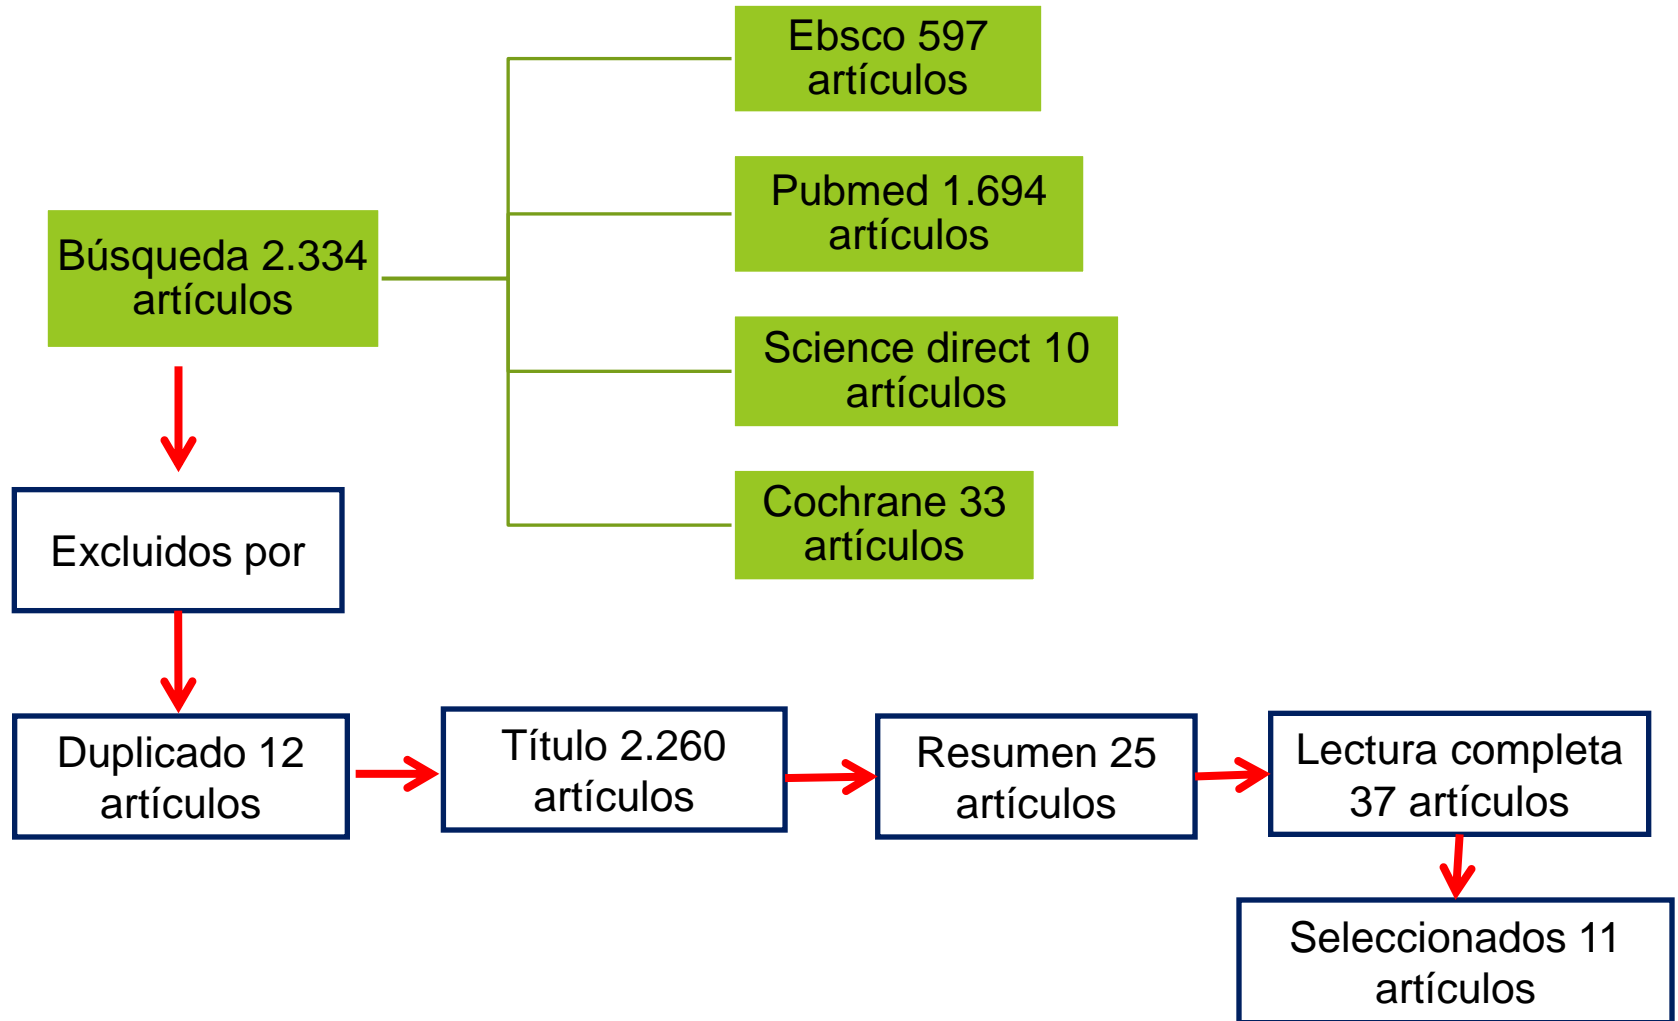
Búsqueda 2.334 artículos

Ebsco 597 artículos

Pubmed 1.694 artículos

Science direct 10 artículos

Cochrane 33 artículos

Excluidos por

Duplicado 12 artículos

Título 2.260 artículos

Resumen 25 artículos

Lectura completa 37 artículos

Seleccionados 11 artículos